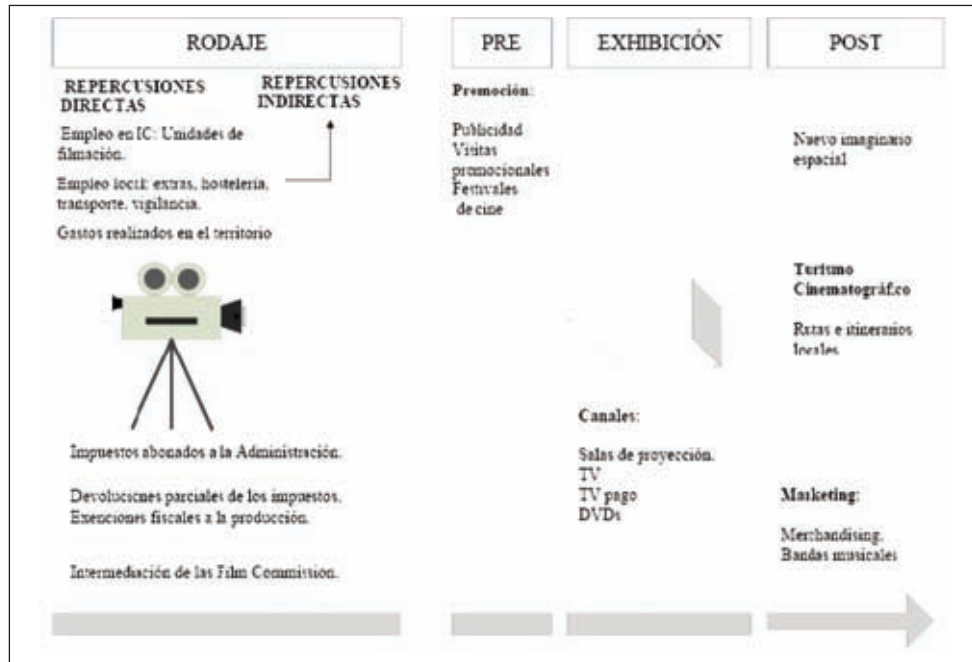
RODAJE

PRE

EXHIBICIÓN

POST

REPERCUSIONES DIRECTAS

REPERCUSIONES INDIRECTAS

Empleo en IC: Unidades de filmación.

Empleo local: extras, hostelería, transporte, vigilancia.

Gastos realizados en el territorio

Promoción:

Publicidad
Visitas promocionales
Festivales de cine

Nuevo imaginario espacial

Turismo Cinematográfico

Rutas e itinerarios locales

Impuestos abonados a la Administración.

Devoluciones parciales de los impuestos.
Exenciones fiscales a la producción.

Intermediación de las Film Commission.

Canales:

Salas de proyección.
TV
TV pago
DVDs

Marketing:

Merchandising.
Bandas musicales